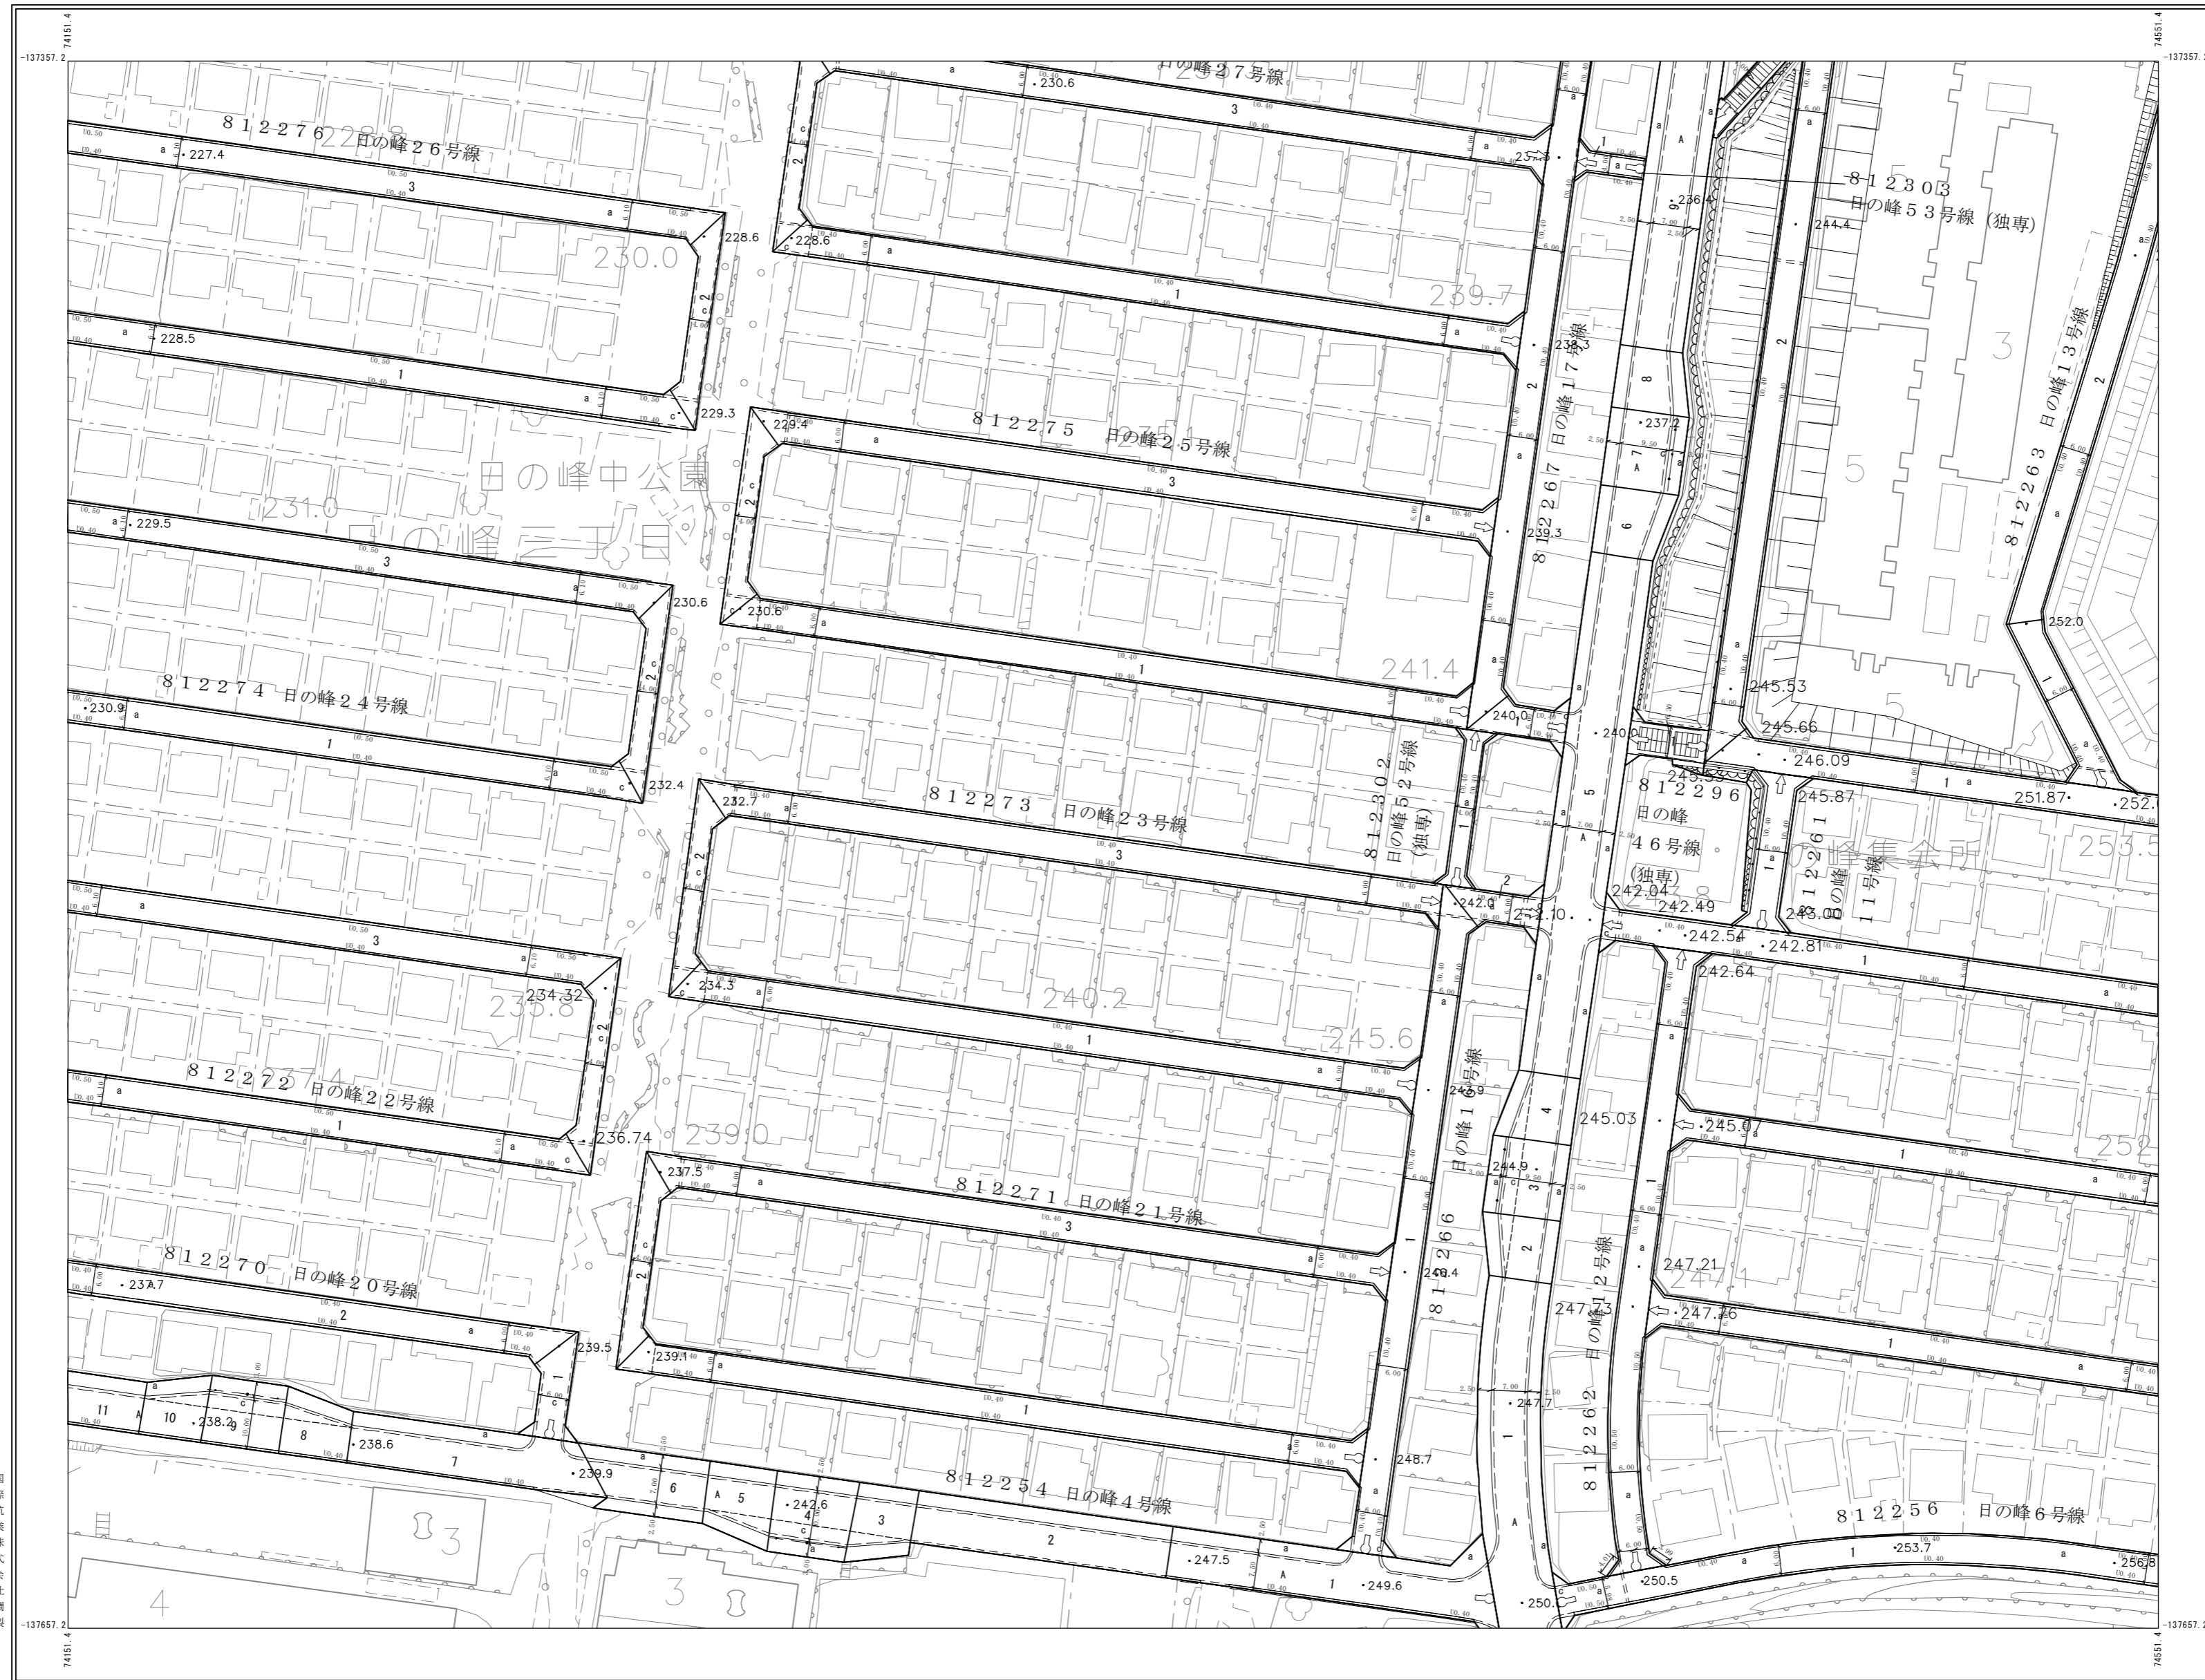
74151.4
-137357.2
74551.4
-137357.2
-137657.2
74151.4
-137657.2
74551.4

日の峰２７号線
230.6
３
８１２２７６ 日の峰２６号線
227.4
３
228.6
228.6
230.0
２
228.5
１
229.3
229.4
８１２２７５ 日の峰２５号線
３
日の峰中公園
日の峰三丁目
231.0
229.5
３
230.6
230.6
１
241.4
８１２２７４ 日の峰２４号線
230.9
１
232.4
232.7
８１２２７３ 日の峰２３号線
３
234.32
235.8
234.3
240.2
１
245.6
８１２２７２ 日の峰２２号線
１
236.74
239.0
237.5
８１２２７１ 日の峰２１号線
３
８１２２７０ 日の峰２０号線
237.7
２
239.5
239.1
１
11
10
238.2
9
8
238.6
7
239.9
6
5
242.6
4
3
８１２２５４ 日の峰４号線
２
247.5
1
249.6
250.
3
3
4
239.7
238.3
８１２２６７ 日の峰１７号線
239.3
240.0
240.0
８１２３０２ 日の峰５２号線（独専）
242.0
242.10
2
243.9
８１２２６６ 日の峰１６号線
244.9
248.4
247.7
248.7
245.03
245.07
８１２２６２ 日の峰１２号線
247.21
247.73
247.36
247.1
236.4
8
237.2
7
6
5
4
3
2
1
８１２３０３ 日の峰５３号線（独専）
244.4
3
5
5
245.53
245.66
246.09
245.87
８１２２９６ 日の峰 ４６号線（独専）
242.04
242.49
242.54
242.81
242.64
243.00
８１２２６１ 日の峰１１号線
日の峰集会所
253.5
８１２２６３ 日の峰１３号線
252.0
251.87
252.0
252
1
1
1
８１２２５６ 日の峰６号線
253.7
256.8
250.5